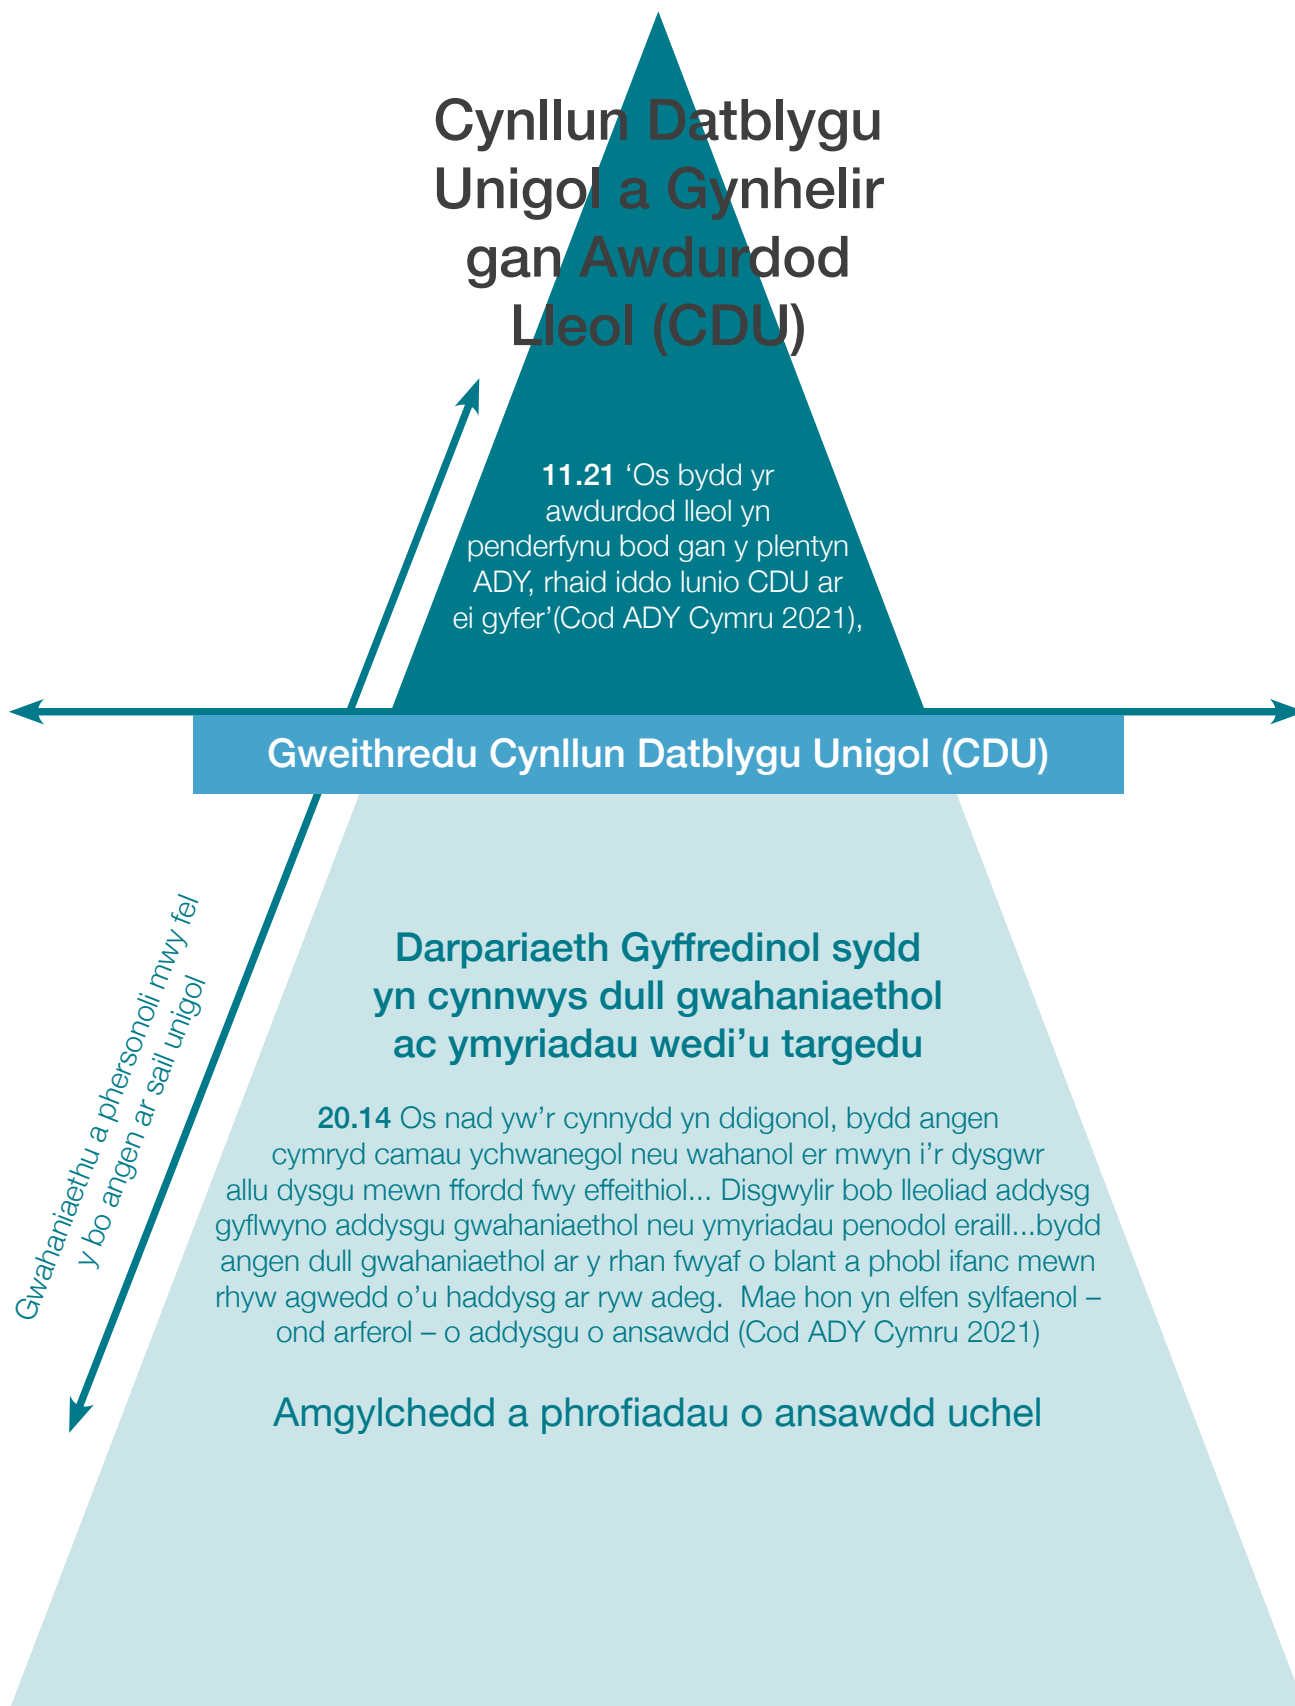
Cynllun Datblygu Unigol a Gynhelir gan Awdurdod Lleol (CDU)

**11.21** ‘Os bydd yr awdurdod lleol yn penderfynu bod gan y plentyn ADY, rhaid iddo lunio CDU ar ei gyfer’(Cod ADY Cymru 2021),

Gweithredu Cynllun Datblygu Unigol (CDU)

Gwahaniaethu a phersonoli mwy fel y bo angen ar sail unigol

Darpariaeth Gyffredinol sydd yn cynnwys dull gwahaniaethol ac ymyriadau wedi’u targedu

**20.14** Os nad yw’r cynnydd yn ddigonol, bydd angen cymryd camau ychwanegol neu wahanol er mwyn i’r dysgwr allu dysgu mewn ffordd fwy effeithiol... Disgwylir bob lleoliad addysg gyflwyno addysgu gwahaniaethol neu ymyriadau penodol eraill...bydd angen dull gwahaniaethol ar y rhan fwyaf o blant a phobl ifanc mewn rhyw agwedd o’u haddysg ar ryw adeg. Mae hon yn elfen sylfaenol – ond arferol – o addysgu o ansawdd (Cod ADY Cymru 2021)

Amgylchedd a phrofiadau o ansawdd uchel